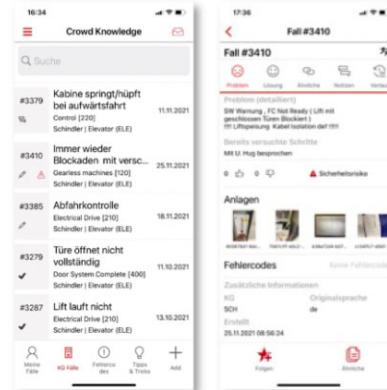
16:34

Crowd Knowledge

Suche

#3379 Kabine springt/hüpft bei aufwärtsfahrt
Control [220]
Schindler | Elevator (ELE)
11.11.2021

#3410 Immer wieder Blockaden mit versc...
Gearless machines [120]
Schindler | Elevator (ELE)
25.11.2021

#3385 Abfahrkontrolle
Electrical Drive [210]
Schindler | Elevator (ELE)
18.11.2021

#3279 Türe öffnet nicht vollständig
Door System Complete [400]
Schindler | Elevator (ELE)
11.10.2021

#3287 Lift lauft nicht
Electrical Drive [210]
Schindler | Elevator (ELE)
13.10.2021

Meine Fälle
KG Fälle
Fehlercodes
Tipps & Tricks
Add

17:36

Fall #3410

Fall #3410

Problem
Lösung
Ähnliche
Notizen
Verlauf

Problem (detailliert)
SW Warnung , FC Not Ready ( Lift mit geschlossen Türen Blockiert )
Liftspeisung Kabel Isolation def !!!!

Bereits versuchte Schritte
Mit U. Hug besprochen

0 0
Sicherheitsrisiko

Anlagen
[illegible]
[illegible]
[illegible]
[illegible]

Fehlercodes
Keine Fehlercodes

Zusätzliche Informationen
KG
SCH
Originalsprache
de
Erstellt
25.11.2021 08:56:24

Folgen
Ähnliche